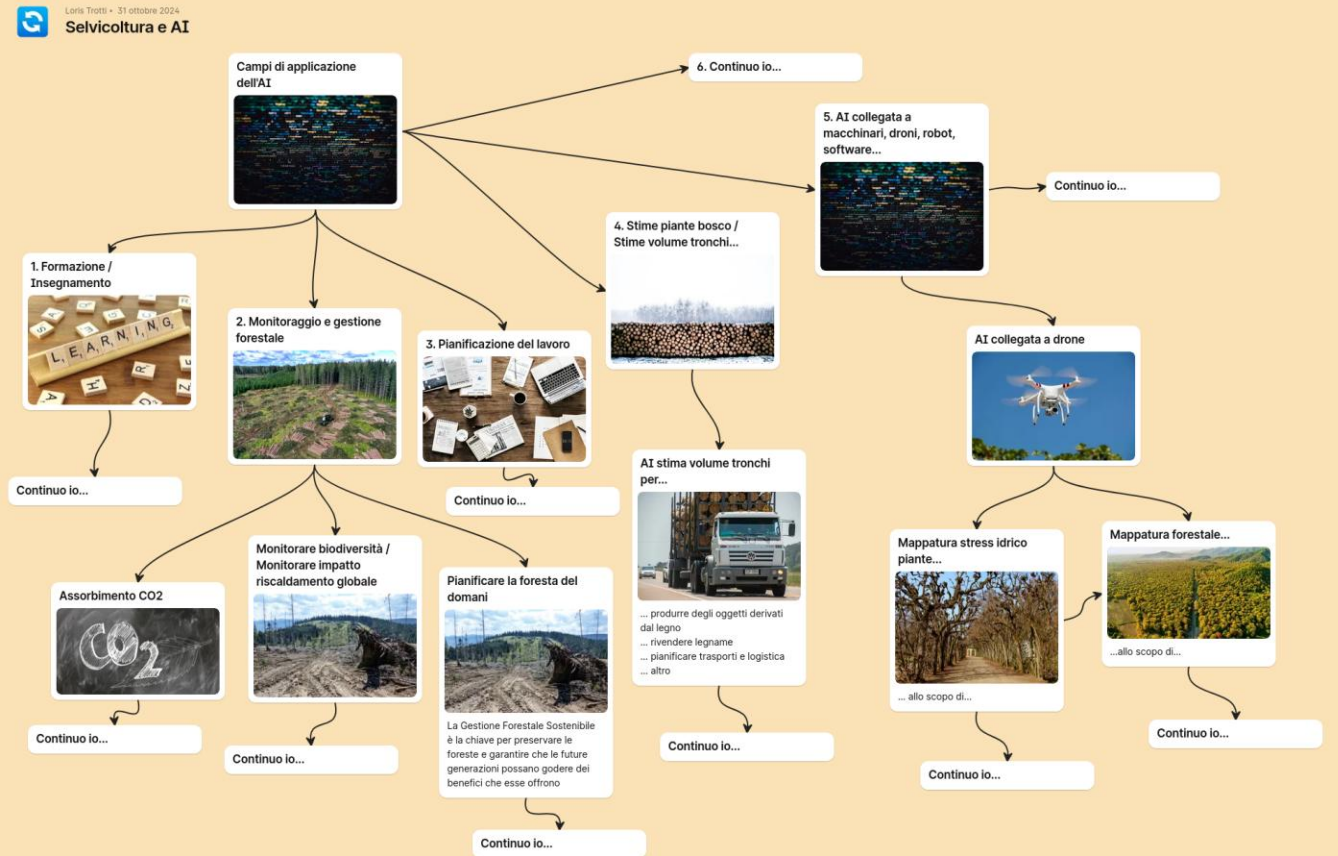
Loris Trotti • 31 ottobre 2024
Selvicoltura e AI

Campi di applicazione dell'AI

6. Continuo io...

5. AI collegata a macchinari, droni, robot, software...

Continuo io...

4. Stime piante bosco / Stime volume tronchi...

1. Formazione / Insegnamento

LEARNING

2. Monitoraggio e gestione forestale

3. Pianificazione del lavoro

AI collegata a drone

Continuo io...

Continuo io...

AI stima volume tronchi per...

... produrre degli oggetti derivati dal legno
... rivendere legname
... pianificare trasporti e logistica
... altro

Monitorare biodiversità / Monitorare impatto riscaldamento globale

Pianificare la foresta del domani

La Gestione Forestale Sostenibile è la chiave per preservare le foreste e garantire che le future generazioni possano godere dei benefici che esse offrono

Assorbimento CO2

CO2

Continuo io...

Continuo io...

Continuo io...

Continuo io...

Mappatura stress idrico piante...

... allo scopo di...

Continuo io...

Mappatura forestale...

...allo scopo di...

Continuo io...